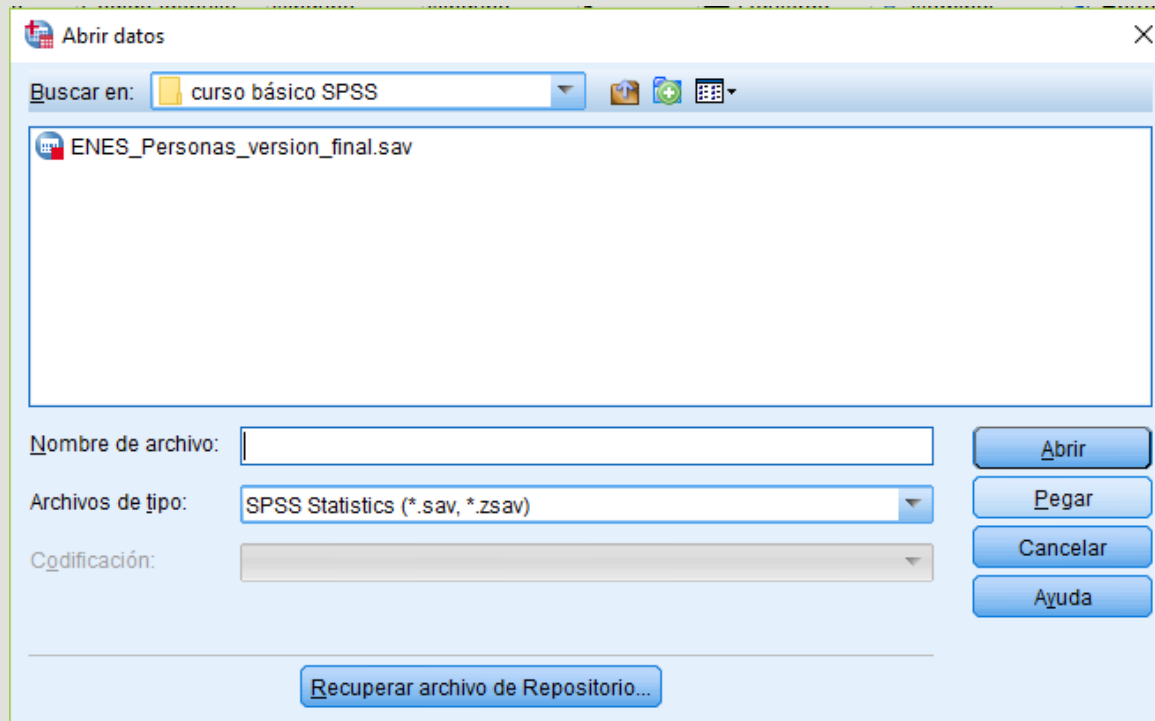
Abrir datos

Buscar en: curso básico SPSS

ENES_Personas_version_final.sav

Nombre de archivo:

Archivos de tipo: SPSS Statistics (*.sav, *.zsav)

Codificación:

Abrir

Pegar

Cancelar

Ayuda

Recuperar archivo de Repositorio...